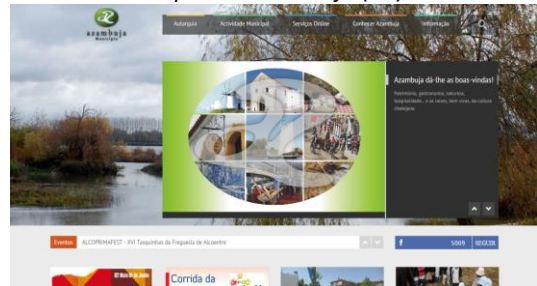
azambuja
Município

Autarquia
Actividade Municipal
Serviços Online
Conhecer Azambuja
Informação

Azambuja dá-lhe as boas-vindas!

Património, gastronomia, natureza, hospitalidade... e as raízes, bem vivas, da cultura ribatejana.

Eventos
ALCOPRIMAFEST - XVI Tasquinhas da Freguesia de Alcoentre

f
5009
SEGUIR

Corrida da